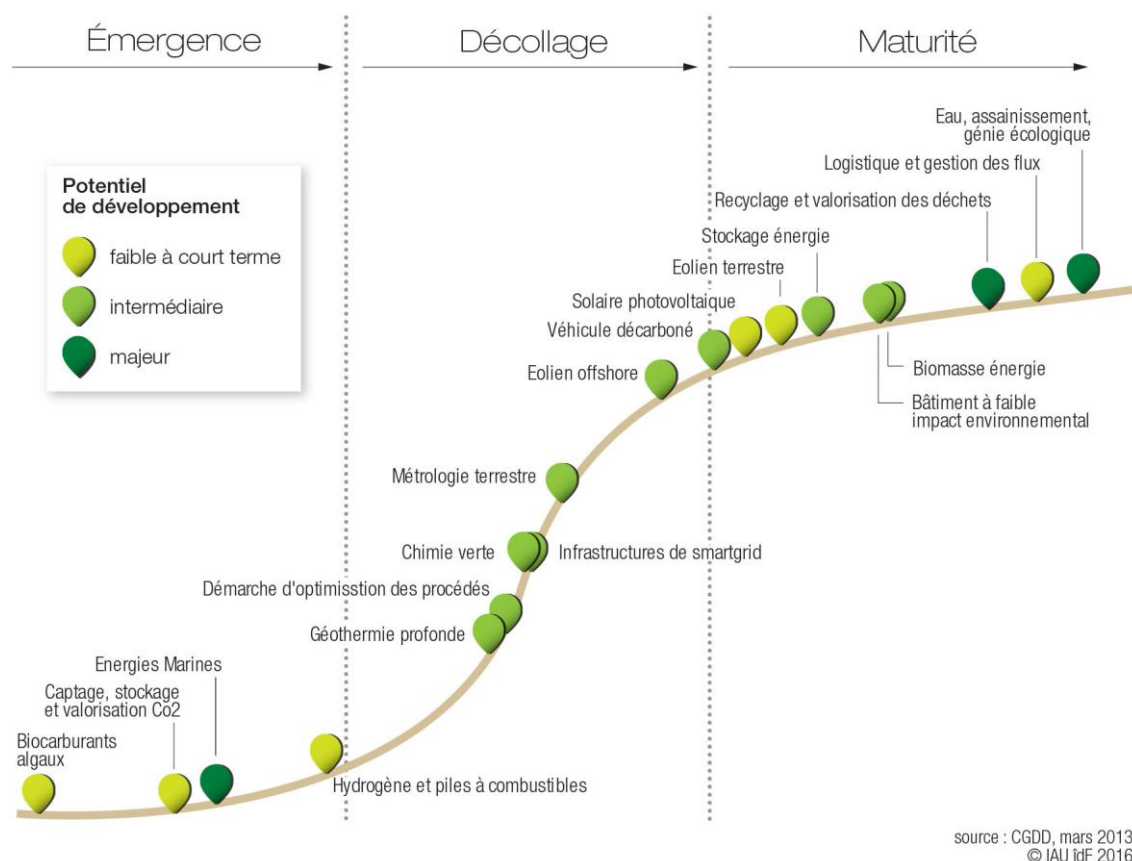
Émergence

Décollage

Maturité

Potentiel de développement

faible à court terme

intermédiaire

majeur

Eau, assainissement, génie écologique

Logistique et gestion des flux

Recyclage et valorisation des déchets

Stockage énergie

Eolien terrestre

Solaire photovoltaique

Véhicule décarboné

Eolien offshore

Biomasse énergie

Bâtiment à faible impact environnemental

Métrologie terrestre

Chimie verte

Infrastructures de smartgrid

Démarche d'optimisstion des procédés

Géothermie profonde

Energies Marines

Captage, stockage et valorisation Co2

Biocarburants algaux

Hydrogène et piles à combustibles

source : CGDD, mars 2013
© IAU îdF 2016